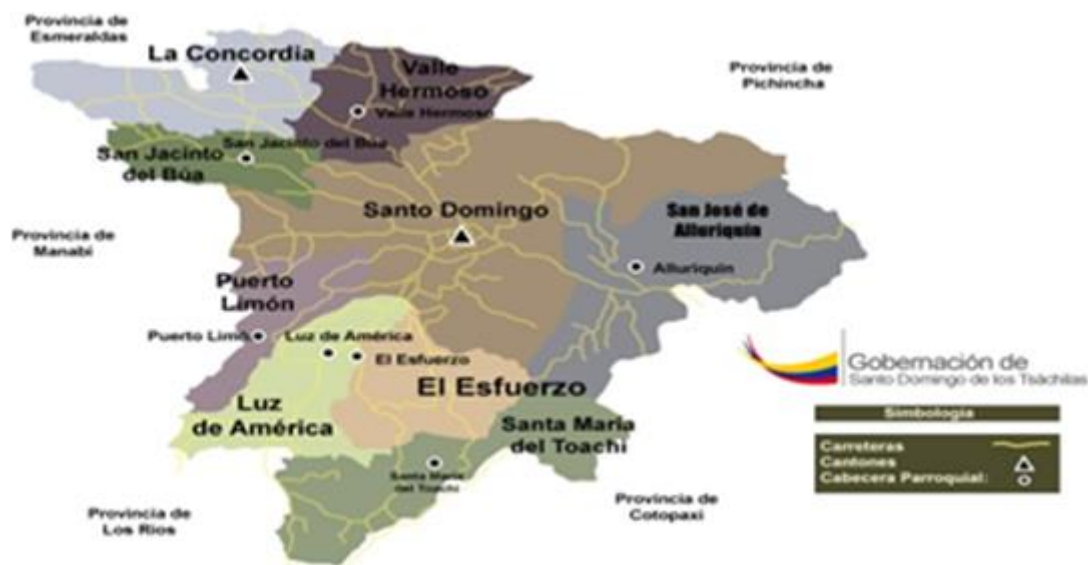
Provincia de Esmeraldas

La Concordia

Valle Hermoso

Valle Hermoso

Provincia de Pichincha

San Jacinto del Búa

San Jacinto del Búa

Santo Domingo

San José de Alluriquín

Provincia de Manabí

Alluriquín

Puerto Limón

Puerto Limón

Luz de América

El Esfuerzo

Gobernación de Santo Domingo de los Tsáchilas

El Esfuerzo

Simbología

Luz de América

Santa María del Toachi

Carreteras

Cantones

Cabecera Parroquial:

Santa María del Toachi

Provincia de Los Ríos

Provincia de Cotopaxi